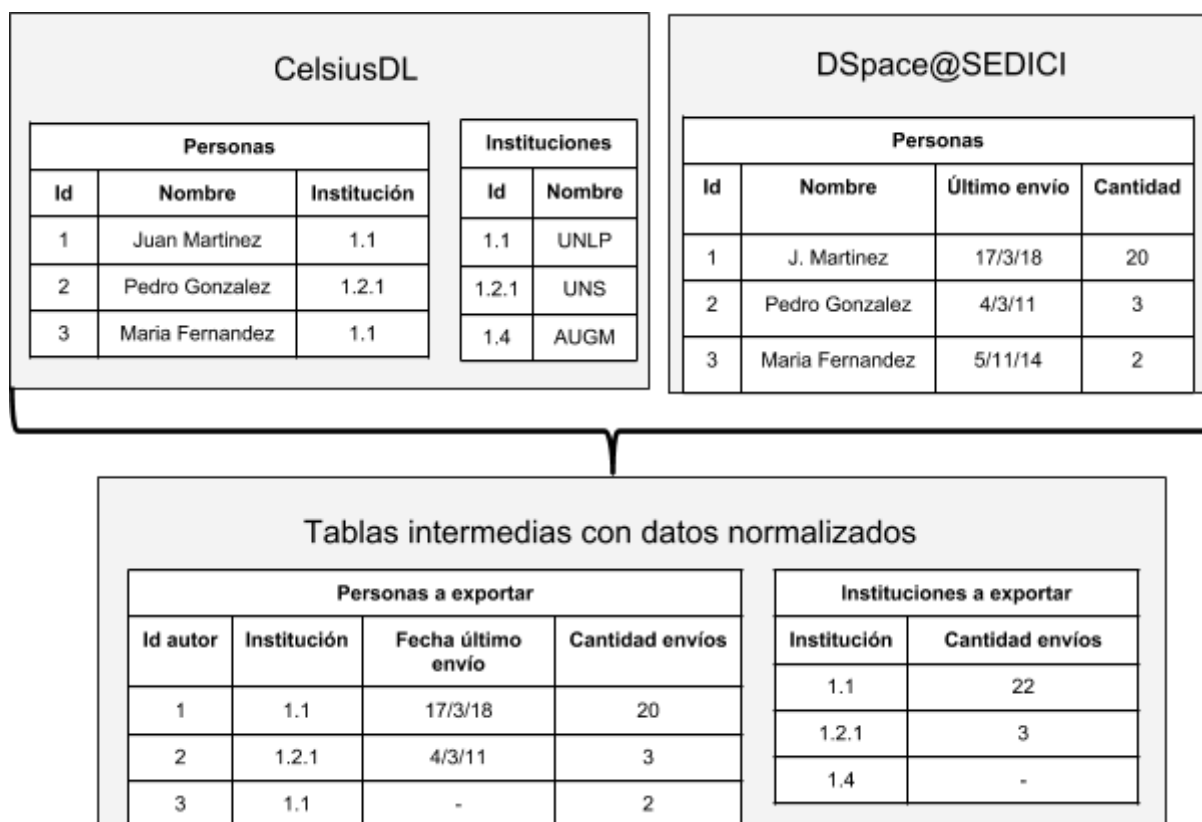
CelsiusDL

| Personas | | |
|---|---|---|
| Id | Nombre | Institución |
| 1 | Juan Martinez | 1.1 |
| 2 | Pedro Gonzalez | 1.2.1 |
| 3 | Maria Fernandez | 1.1 |

| Instituciones | |
|---|---|
| Id | Nombre |
| 1.1 | UNLP |
| 1.2.1 | UNS |
| 1.4 | AUGM |

DSpace@SEDICI

| Personas | | | |
|---|---|---|---|
| Id | Nombre | Último envío | Cantidad |
| 1 | J. Martinez | 17/3/18 | 20 |
| 2 | Pedro Gonzalez | 4/3/11 | 3 |
| 3 | Maria Fernandez | 5/11/14 | 2 |

Tablas intermedias con datos normalizados

| Personas a exportar | | | |
|---|---|---|---|
| Id autor | Institución | Fecha último envío | Cantidad envíos |
| 1 | 1.1 | 17/3/18 | 20 |
| 2 | 1.2.1 | 4/3/11 | 3 |
| 3 | 1.1 | - | 2 |

| Instituciones a exportar | |
|---|---|
| Institución | Cantidad envíos |
| 1.1 | 22 |
| 1.2.1 | 3 |
| 1.4 | - |